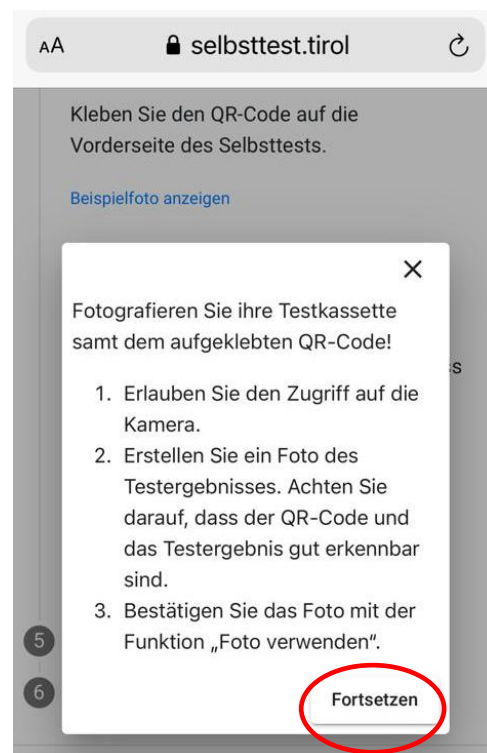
AA selbsttest.tirol

Kleben Sie den QR-Code auf die Vorderseite des Selbsttests.

Beispielfoto anzeigen

X

Fotografieren Sie ihre Testkassette samt dem aufgeklebten QR-Code!

1. Erlauben Sie den Zugriff auf die Kamera.
2. Erstellen Sie ein Foto des Testergebnisses. Achten Sie darauf, dass der QR-Code und das Testergebnis gut erkennbar sind.
3. Bestätigen Sie das Foto mit der Funktion „Foto verwenden".

5

6

Fortsetzen